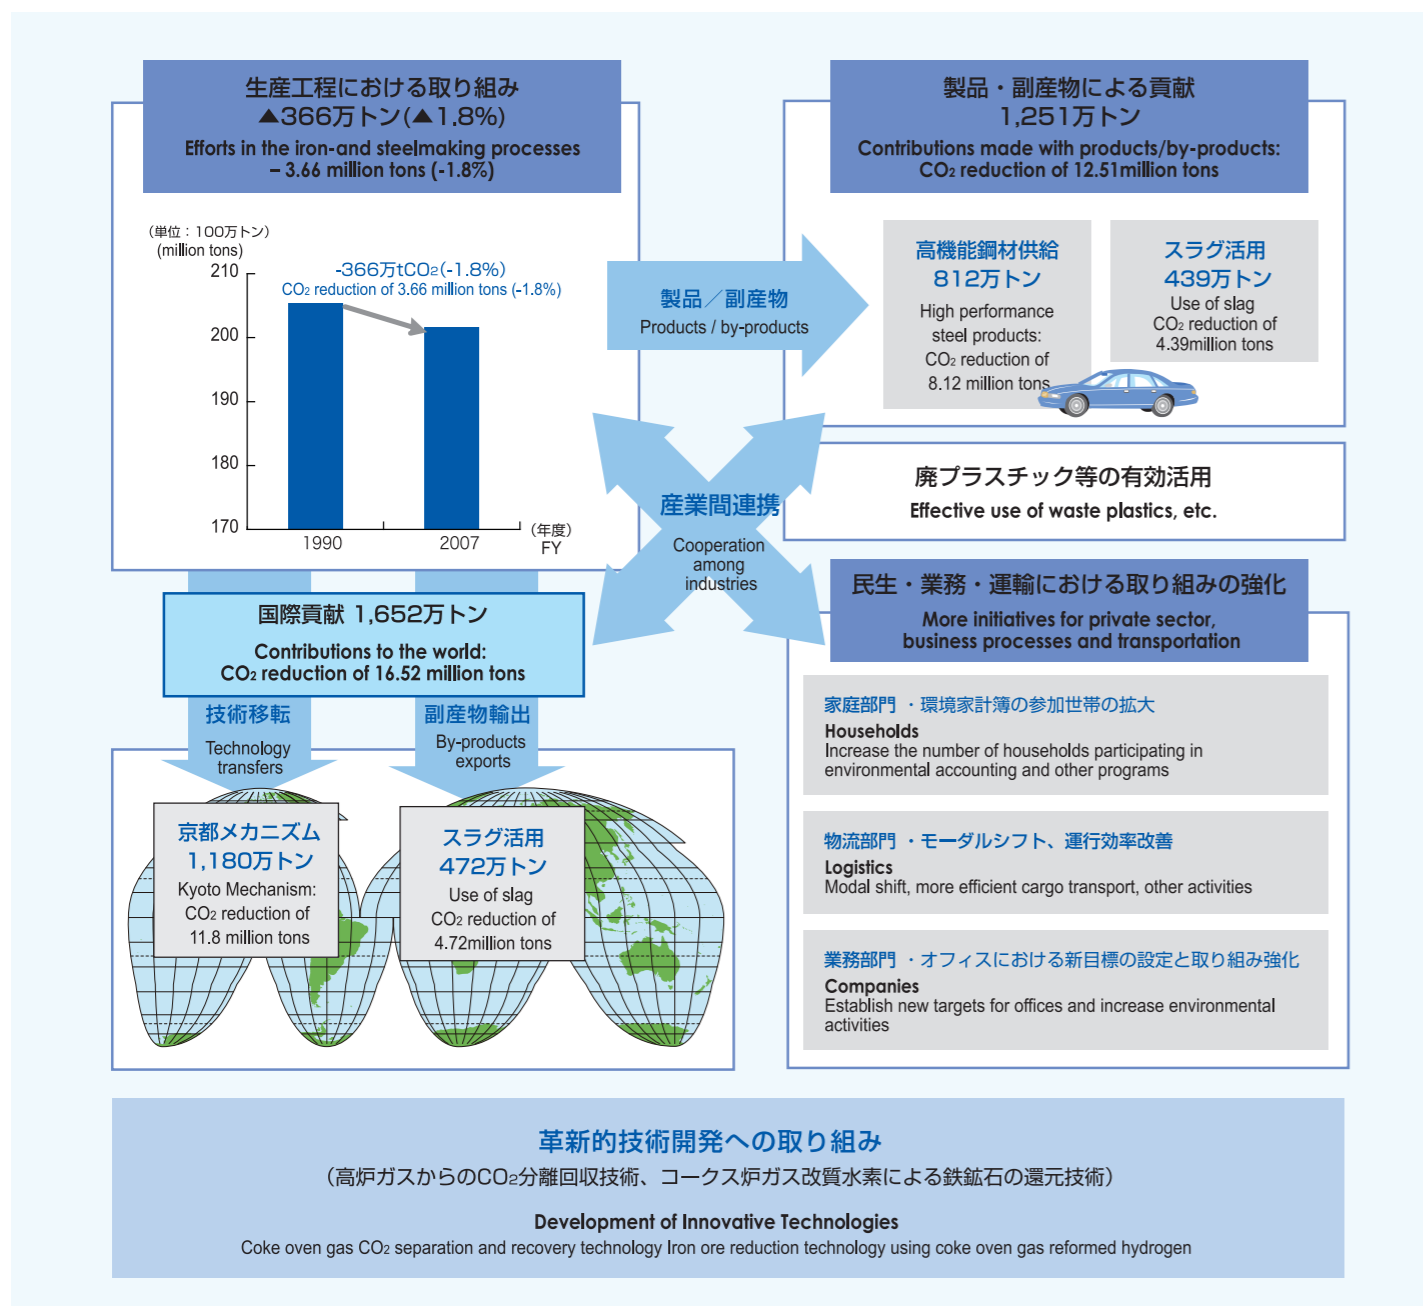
生産工程における取り組み
▲366万トン(▲1.8%)
Efforts in the iron-and steelmaking processes
– 3.66 million tons (-1.8%)

（単位：100万トン）
(million tons)
210
200
190
180
170
-366万t$CO_2$(-1.8%)
$CO_2$ reduction of 3.66 million tons (-1.8%)
1990
2007
（年度）
FY

製品・副産物による貢献
1,251万トン
Contributions made with products/by-products:
$CO_2$ reduction of 12.51million tons

製品／副産物
Products / by-products

高機能鋼材供給
812万トン
High performance steel products:
$CO_2$ reduction of
8.12 million tons

スラグ活用
439万トン
Use of slag
$CO_2$ reduction of
4.39million tons

産業間連携
Cooperation among industries

廃プラスチック等の有効活用
Effective use of waste plastics, etc.

国際貢献 1,652万トン
Contributions to the world:
$CO_2$ reduction of 16.52 million tons

技術移転
Technology transfers

副産物輸出
By-products exports

京都メカニズム
1,180万トン
Kyoto Mechanism:
$CO_2$ reduction of
11.8 million tons

スラグ活用
472万トン
Use of slag
$CO_2$ reduction of
4.72million tons

民生・業務・運輸における取り組みの強化
More initiatives for private sector, business processes and transportation

家庭部門 ・環境家計簿の参加世帯の拡大
Households
Increase the number of households participating in environmental accounting and other programs

物流部門 ・モーダルシフト、運行効率改善
Logistics
Modal shift, more efficient cargo transport, other activities

業務部門 ・オフィスにおける新目標の設定と取り組み強化
Companies
Establish new targets for offices and increase environmental activities

革新的技術開発への取り組み
（高炉ガスからの$CO_2$分離回収技術、コークス炉ガス改質水素による鉄鉱石の還元技術）

Development of Innovative Technologies
Coke oven gas $CO_2$ separation and recovery technology Iron ore reduction technology using coke oven gas reformed hydrogen